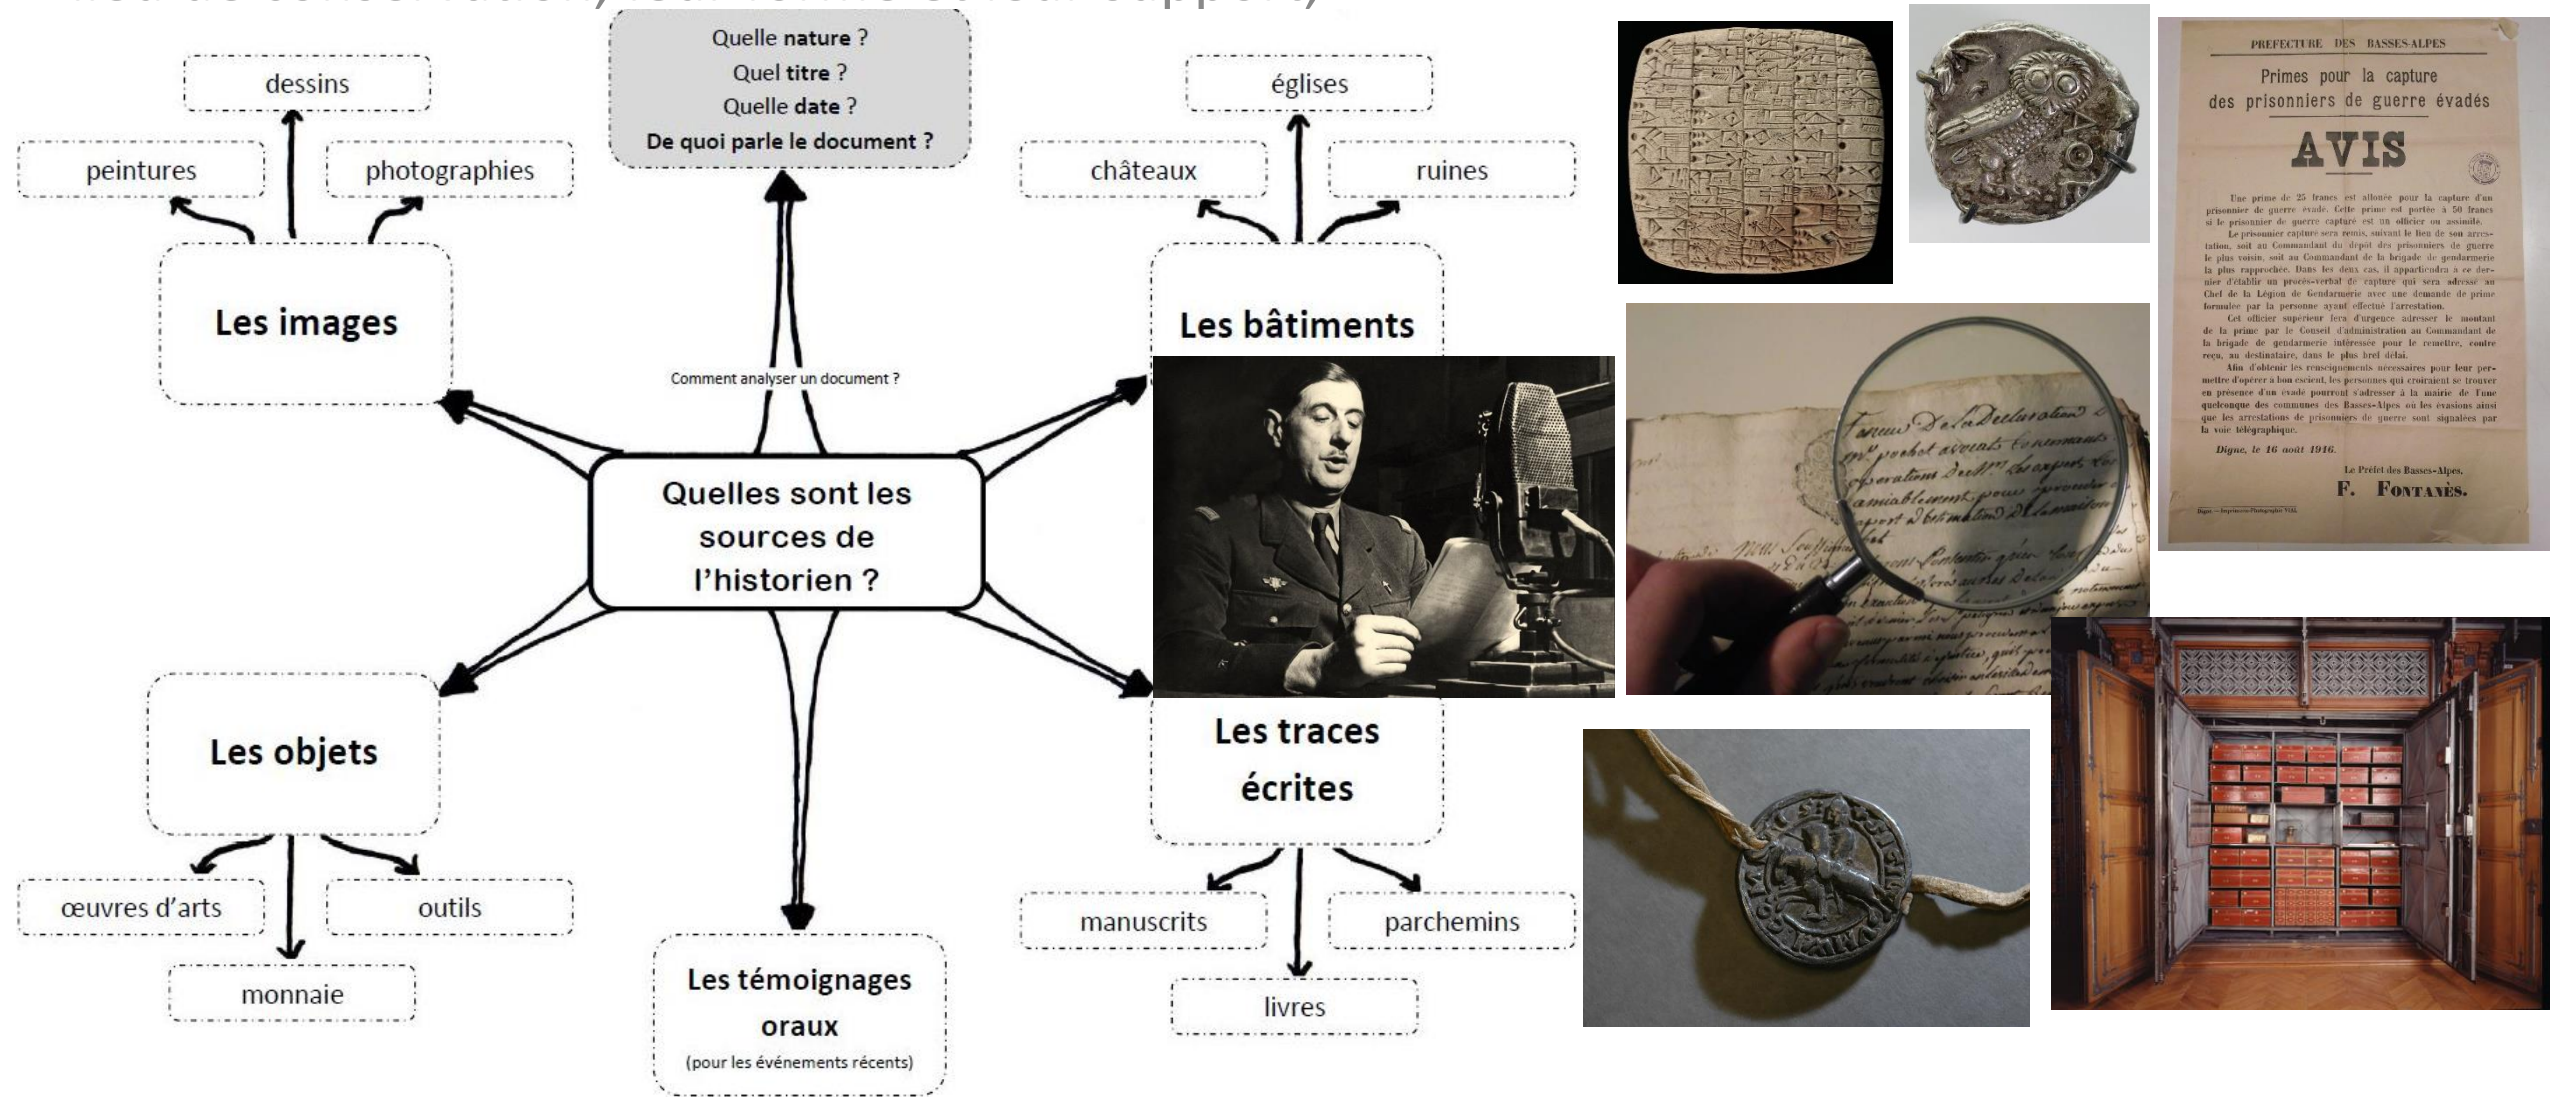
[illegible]

Quelle nature ?
Quel titre ?
Quelle date ?
De quoi parle le document ?

dessins

peintures

photographies

Les images

Comment analyser un document ?

églises

châteaux

ruines

Les bâtiments

Quelles sont les sources de l'historien ?

Les objets

œuvres d'arts

outils

monnaie

Les témoignages oraux
(pour les événements récents)

Les traces écrites

manuscrits

parchemins

livres

PREFECTURE DES BASSES-ALPES

Primes pour la capture des prisonniers de guerre évadés

AVIS

Une prime de 25 francs est allouée pour la capture d'un prisonnier de guerre évadé. Cette prime est portée à 50 francs si le prisonnier de guerre capturé est un officier ou assimilé. Le prisonnier capturé sera remis, suivant le lieu de son arrestation, soit au Commandant du dépôt des prisonniers de guerre le plus voisin, soit au Commandant de la brigade de gendarmerie la plus rapprochée. Dans les deux cas, il appartiendra à ce dernier d'établir un procès-verbal de capture qui sera adressé au Chef de la Légion de Gendarmerie avec une demande de prime formulée par la personne ayant effectué l'arrestation.
Cet officier supérieur fera d'urgence adresser le montant de la prime par le Conseil d'administration au Commandant de la brigade de gendarmerie intéressée pour le remettre, contre reçu, au destinataire, dans le plus bref délai.
Afin d'obtenir les renseignements nécessaires pour leur permettre d'opérer à bon escient, les personnes qui croiraient se trouver en présence d'un évadé pourront s'adresser à la mairie de l'une quelconque des communes des Basses-Alpes où les évasions ainsi que les arrestations de prisonniers de guerre sont signalées par la voie télégraphique.

Digne, le 16 août 1916.

Le Préfet des Basses-Alpes,
F. FONTANÈS.

Digne — Imprimerie-Photographie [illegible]